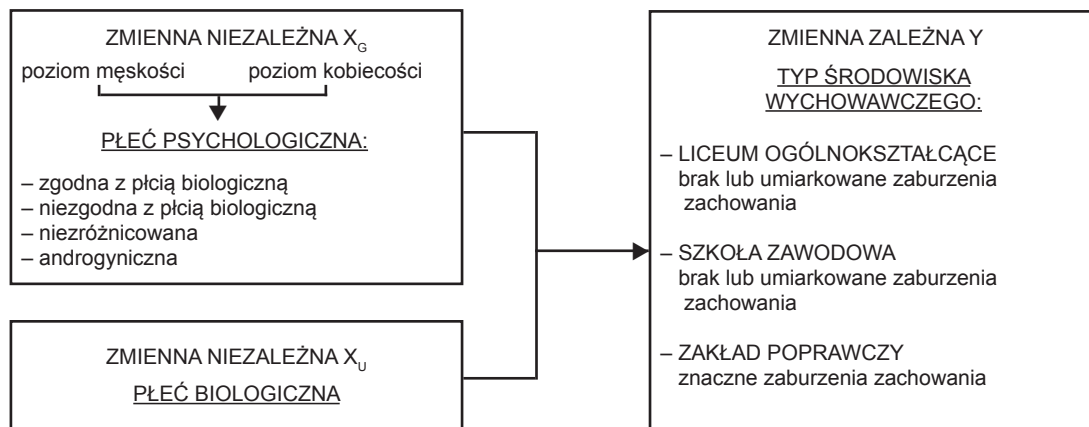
ZMIENNA NIEZALEŻNA $X_G$

poziom męskości poziom kobiecości

PŁEĆ PSYCHOLOGICZNA:

– zgodna z płcią biologiczną
– niezgodna z płcią biologiczną
– niezróżnicowana
– androgyniczna

ZMIENNA NIEZALEŻNA $X_U$

PŁEĆ BIOLOGICZNA

ZMIENNA ZALEŻNA Y

TYP ŚRODOWISKA WYCHOWAWCZEGO:

– LICEUM OGÓLNOKSZTAŁCĄCE
brak lub umiarkowane zaburzenia zachowania

– SZKOŁA ZAWODOWA
brak lub umiarkowane zaburzenia zachowania

– ZAKŁAD POPRAWCZY
znaczne zaburzenia zachowania